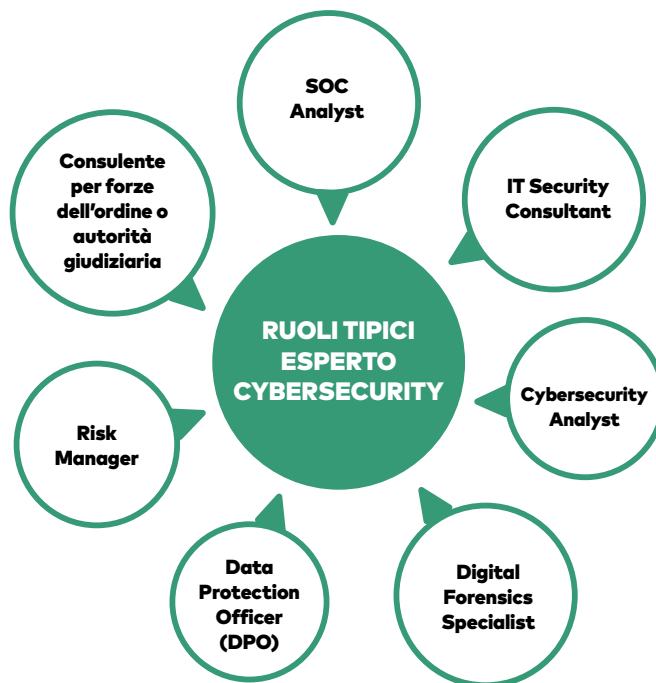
RUOLI TIPICI ESPERTO CYBERSECURITY

SOC Analyst

IT Security Consultant

Cybersecurity Analyst

Digital Forensics Specialist

Data Protection Officer (DPO)

Risk Manager

Consulente per forze dell'ordine o autorità giudiziaria